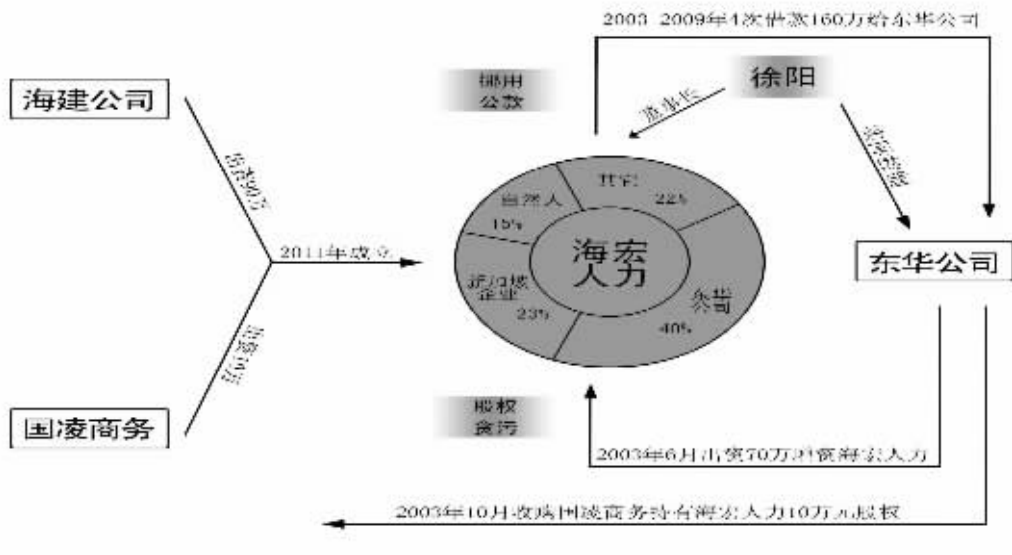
2003—2009年4次借款160万给东华公司

海建公司

挪用公款

徐阳

董事长

实际控制

出资90万

2011年成立

自然人 15%

其它 22%

海宏人力

东华公司

泛海控股企业 23%

东华公司 40%

出资9万

国凌商务

股权贪污

2003年6月出资70万控股海宏人力

2003年10月收购国凌商务持有海宏人力10万元股权